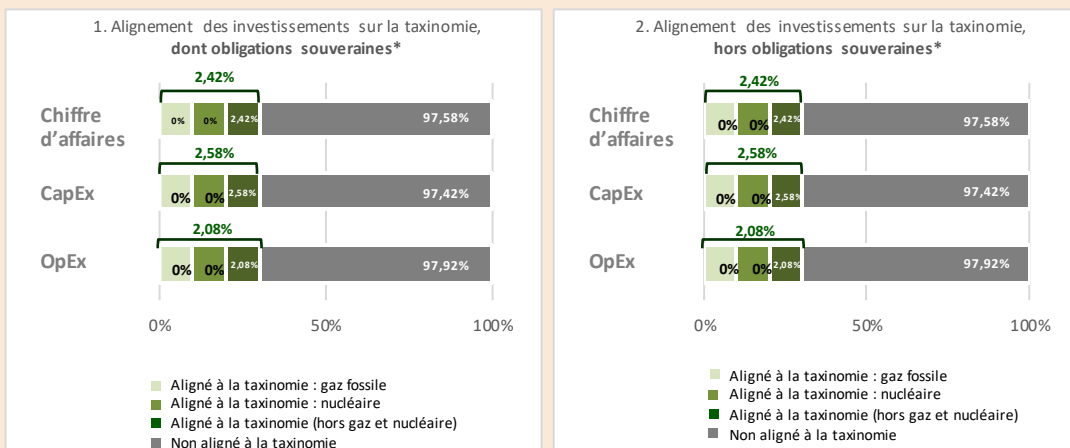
1. Alignement des investissements sur la taxinomie, **dont obligations souveraines***

2,42%

Chiffre d'affaires 0% 0% 2,42% 97,58%

2,58%

CapEx 0% 0% 2,58% 97,42%

2,08%

OpEx 0% 0% 2,08% 97,92%

0% 50% 100%

Aligné à la taxinomie : gaz fossile
Aligné à la taxinomie : nucléaire
Aligné à la taxinomie (hors gaz et nucléaire)
Non aligné à la taxinomie

2. Alignement des investissements sur la taxinomie, **hors obligations souveraines***

2,42%

Chiffre d'affaires 0% 0% 2,42% 97,58%

2,58%

CapEx 0% 0% 2,58% 97,42%

2,08%

OpEx 0% 0% 2,08% 97,92%

0% 50% 100%

Aligné à la taxinomie : gaz fossile
Aligné à la taxinomie : nucléaire
Aligné à la taxinomie (hors gaz et nucléaire)
Non aligné à la taxinomie